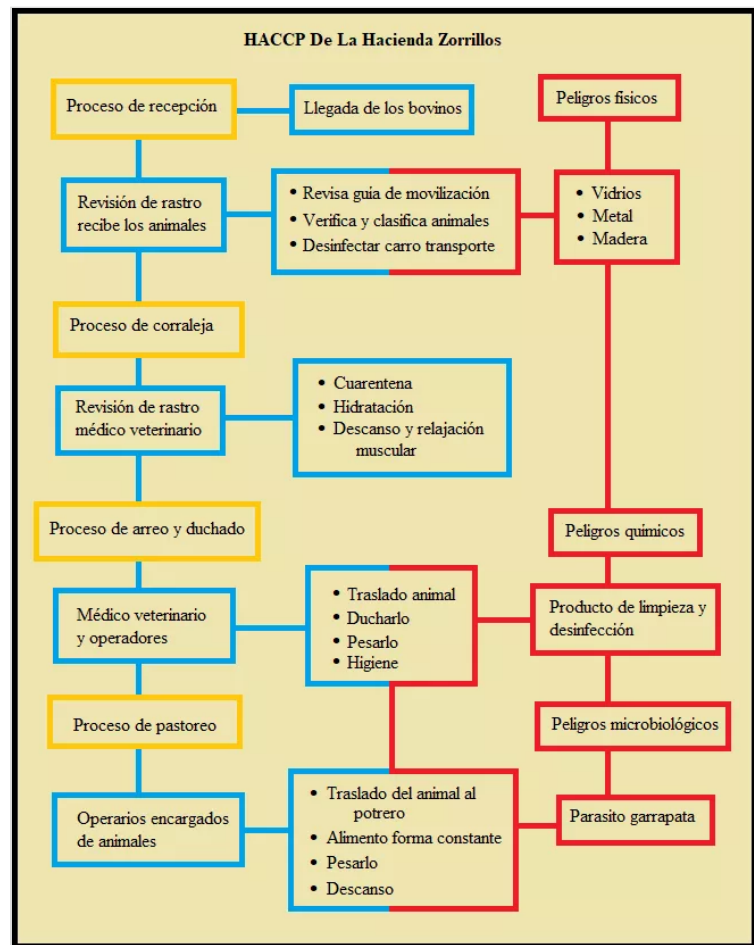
HACCP De La Hacienda Zorrillos

Proceso de recepción

Llegada de los bovinos

Peligros físicos

Revisión de rastro recibe los animales

• Revisa guía de movilización
• Verifica y clasifica animales
• Desinfectar carro transporte

• Vidrios
• Metal
• Madera

Proceso de corraleja

Revisión de rastro médico veterinario

• Cuarentena
• Hidratación
• Descanso y relajación muscular

Proceso de arreo y duchado

Peligros químicos

Médico veterinario y operadores

• Traslado animal
• Ducharlo
• Pesarlo
• Higiene

Producto de limpieza y desinfección

Proceso de pastoreo

Peligros microbiológicos

Operarios encargados de animales

• Traslado del animal al potrero
• Alimento forma constante
• Pesarlo
• Descanso

Parasito garrapata